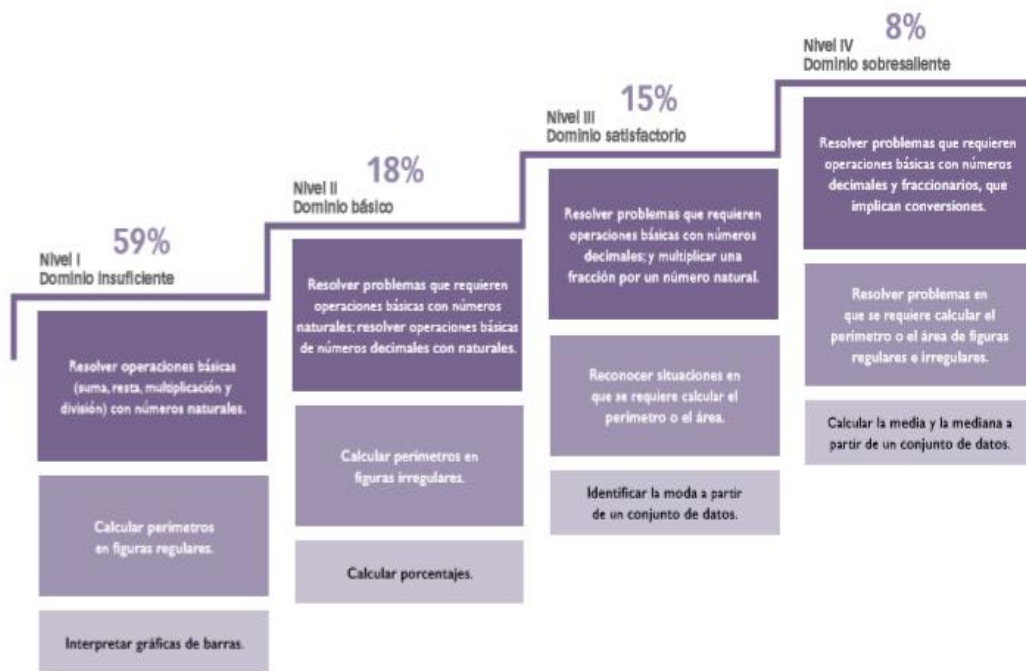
Nivel I
Dominio insuficiente
59%

Resolver operaciones básicas (suma, resta, multiplicación y división) con números naturales.

Calcular perímetros en figuras regulares.

Interpretar gráficas de barras.

Nivel II
Dominio básico
18%

Resolver problemas que requieren operaciones básicas con números naturales; resolver operaciones básicas de números decimales con naturales.

Calcular perímetros en figuras irregulares.

Calcular porcentajes.

Nivel III
Dominio satisfactorio
15%

Resolver problemas que requieren operaciones básicas con números decimales; y multiplicar una fracción por un número natural.

Reconocer situaciones en que se requiere calcular el perímetro o el área.

Identificar la moda a partir de un conjunto de datos.

Nivel IV
Dominio sobresaliente
8%

Resolver problemas que requieren operaciones básicas con números decimales y fraccionarios, que implican conversiones.

Resolver problemas en que se requiere calcular el perímetro o el área de figuras regulares e irregulares.

Calcular la media y la mediana a partir de un conjunto de datos.